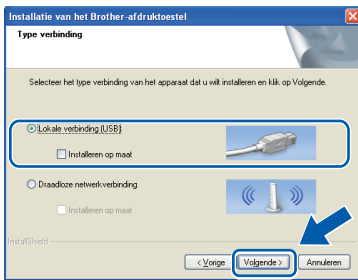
Installatie van het Brother-afdrukoestel

Type verbinding

Selecteer het type verbinding van het apparaat dat u wilt installeren en klik op Volgende.

Lokale verbinding (USB)

Installeren op maat

Draadloze netwerkverbinding

Installeren op maat

InstallShield

< Vorige

Volgende >

Annuleren